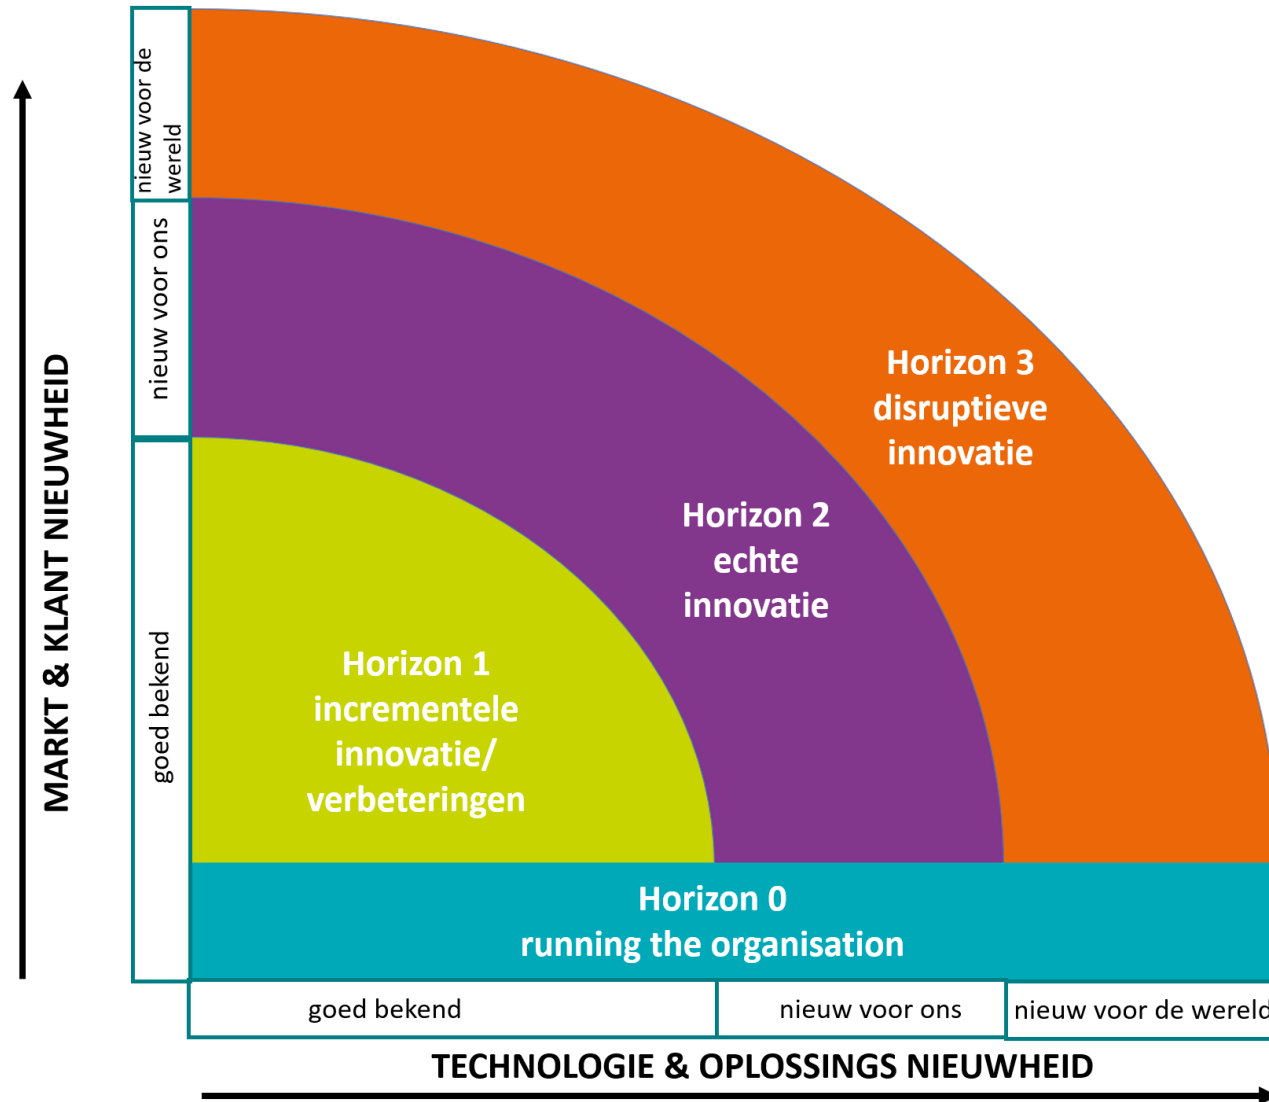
MARKT & KLANT NIEUWHEID

nieuw voor de wereld

nieuw voor ons

goed bekend

Horizon 3
disruptieve
innovatie

Horizon 2
echte
innovatie

Horizon 1
incrementele
innovatie/
verbeteringen

Horizon 0
running the organisation

goed bekend

nieuw voor ons

nieuw voor de wereld

TECHNOLOGIE & OPLOSSINGS NIEUWHEID